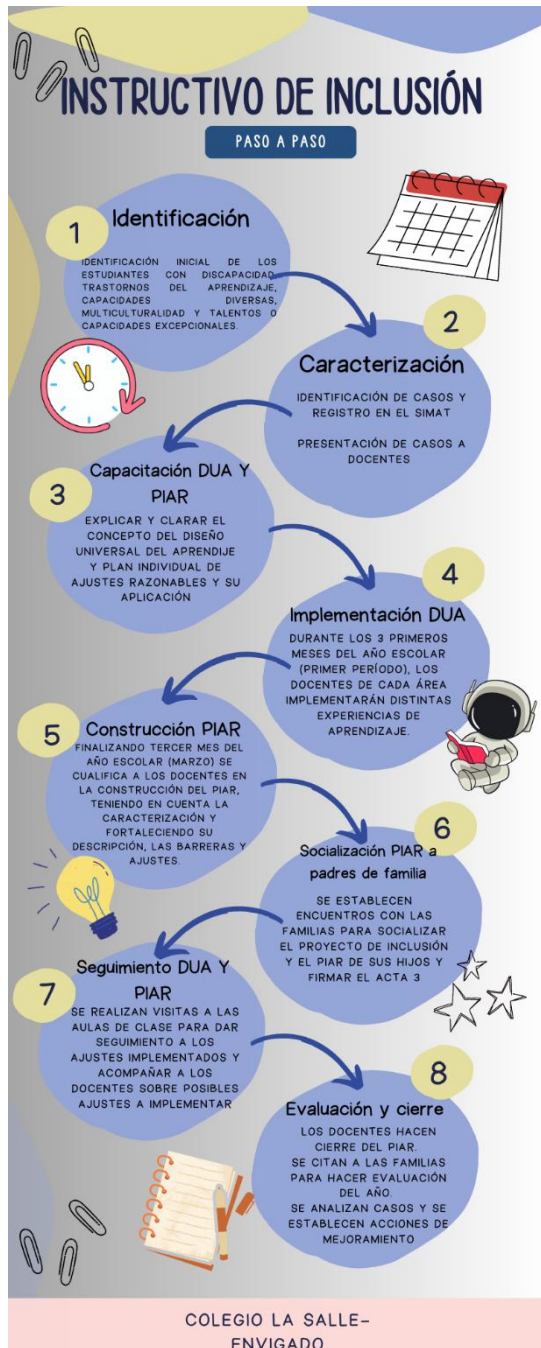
INSTRUCTIVO DE INCLUSIÓN

PASO A PASO

1

Identificación

IDENTIFICACIÓN INICIAL DE LOS ESTUDIANTES CON DISCAPACIDAD, TRASTORNOS DEL APRENDIZAJE, CAPACIDADES DIVERSAS, MULTICULTURALIDAD Y TALENTOS O CAPACIDADES EXCEPCIONALES.

2

Caracterización

IDENTIFICACIÓN DE CASOS Y REGISTRO EN EL SIMAT

PRESENTACIÓN DE CASOS A DOCENTES

3

Capacitación DUA Y PIAR

EXPLICAR Y CLARAR EL CONCEPTO DEL DISEÑO UNIVERSAL DEL APRENDIJE Y PLAN INDIVIDUAL DE AJUSTES RAZONABLES Y SU APLICACIÓN

4

Implementación DUA

DURANTE LOS 3 PRIMEROS MESES DEL AÑO ESCOLAR (PRIMER PERÍODO), LOS DOCENTES DE CADA ÁREA IMPLEMENTARÁN DISTINTAS EXPERIENCIAS DE APRENDIZAJE.

5

Construcción PIAR

FINALIZANDO TERCER MES DEL AÑO ESCOLAR (MARZO) SE CUALIFICA A LOS DOCENTES EN LA CONSTRUCCIÓN DEL PIAR, TENIENDO EN CUENTA LA CARACTERIZACIÓN Y FORTALECIENDO SU DESCRIPCIÓN, LAS BARRERAS Y AJUSTES.

6

Socialización PIAR a padres de familia

SE ESTABLECEN ENCUENTROS CON LAS FAMILIAS PARA SOCIALIZAR EL PROYECTO DE INCLUSIÓN Y EL PIAR DE SUS HIJOS Y FIRMAR EL ACTA 3

7

Seguimiento DUA Y PIAR

SE REALIZAN VISITAS A LAS AULAS DE CLASE PARA DAR SEGUIMIENTO A LOS AJUSTES IMPLEMENTADOS Y ACOMPAÑAR A LOS DOCENTES SOBRE POSIBLES AJUSTES A IMPLEMENTAR

8

Evaluación y cierre

LOS DOCENTES HACEN CIERRE DEL PIAR.
SE CITAN A LAS FAMILIAS PARA HACER EVALUACIÓN DEL AÑO.
SE ANALIZAN CASOS Y SE ESTABLECEN ACCIONES DE MEJORAMIENTO

COLEGIO LA SALLE-ENVIGADO